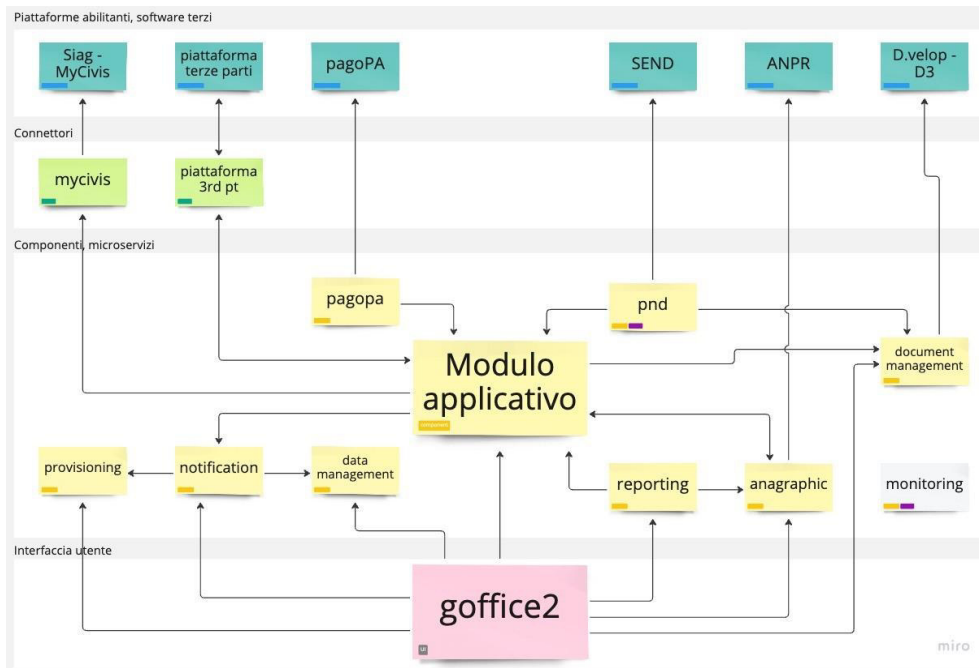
Piattaforme abilitanti, software terzi

Siag - MyCivis

piattaforma terze parti

pagoPA

SEND

ANPR

D.velop - D3

Connettori

mycivis

piattaforma 3rd pt

Componenti, microservizi

pagopa

pnd

Modulo applicativo

component

document management

provisioning

notification

data management

reporting

anagraphic

monitoring

Interfaccia utente

goffice2

UI

miro